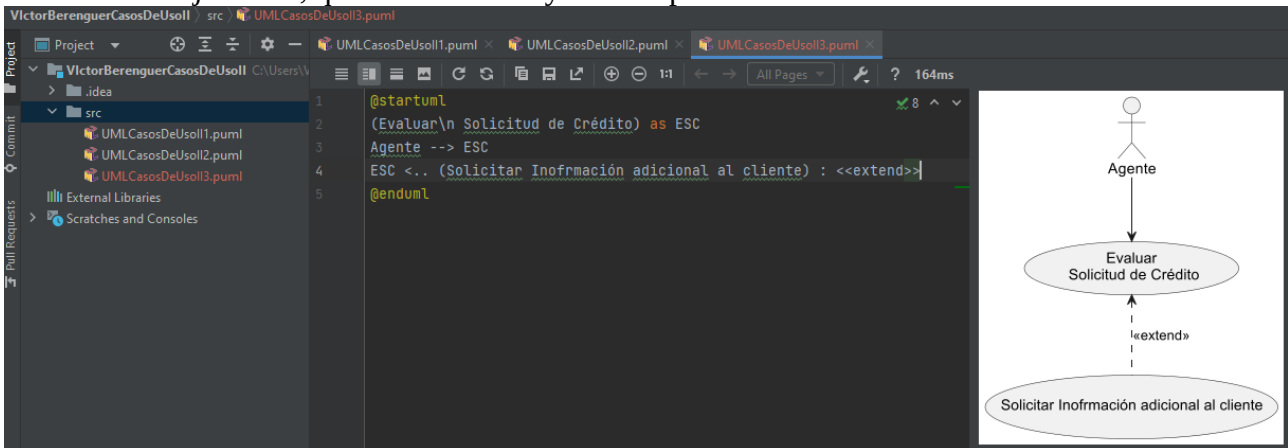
VIctorBerenguerCasosDeUsoII 〉 src 〉 UMLCasosDeUsoII3.puml

Project
Commit
Pull Requests

Project ▾

VIctorBerenguerCasosDeUsoII C:\Users\
.idea
src
UMLCasosDeUsoII1.puml
UMLCasosDeUsoII2.puml
UMLCasosDeUsoII3.puml
External Libraries
Scratches and Consoles

UMLCasosDeUsoII1.puml × UMLCasosDeUsoII2.puml × UMLCasosDeUsoII3.puml ×

1:1 All Pages ? 164ms

1 @startuml
2 (Evaluar\n Solicitud de Crédito) as ESC
3 Agente --> ESC
4 ESC <.. (Solicitar Inofrmación adicional al cliente) : <<extend>>
5 @enduml

✓8

Agente

Evaluar
Solicitud de Crédito

«extend»

Solicitar Inofrmación adicional al cliente